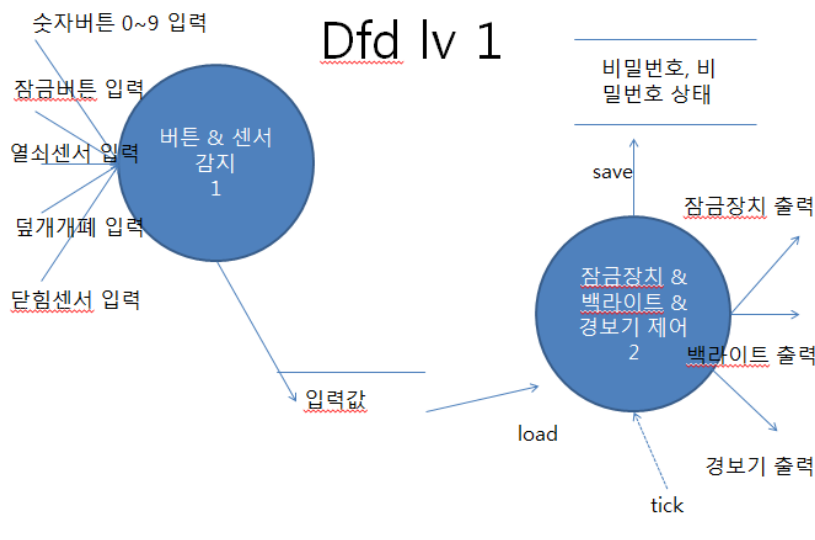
Dfd lv 1

숫자버튼 0~9 입력

잠금버튼 입력

열쇠센서 입력

덮개개폐 입력

닫힘센서 입력

버튼 & 센서 감지 1

입력값

비밀번호, 비밀번호 상태

save

잠금장치 출력

잠금장치 & 백라이트 & 경보기 제어 2

백라이트 출력

load

경보기 출력

tick